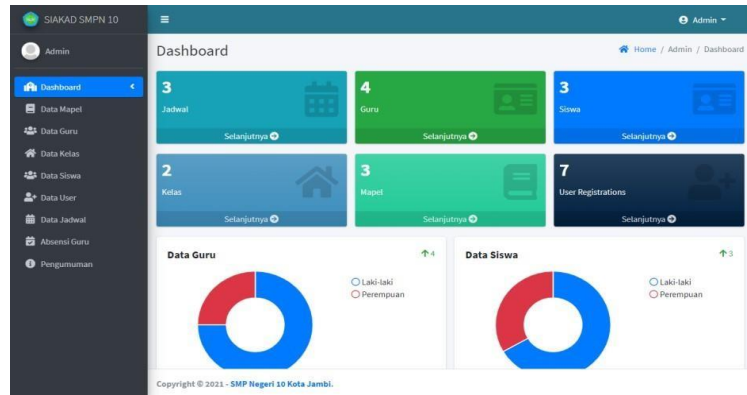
SIAKAD SMPN 10

Admin

Dashboard
Data Mapel
Data Guru
Data Kelas
Data Siswa
Data User
Data Jadwal
Absensi Guru
Pengumuman

Admin

Dashboard

Home / Admin / Dashboard

3
Jadwal
Selanjutnya

4
Guru
Selanjutnya

3
Siswa
Selanjutnya

2
Kelas
Selanjutnya

3
Mapel
Selanjutnya

7
User Registrations
Selanjutnya

Data Guru
4
Laki-laki
Perempuan

Data Siswa
3
Laki-laki
Perempuan

Copyright © 2021 - SMP Negeri 10 Kota Jambi.